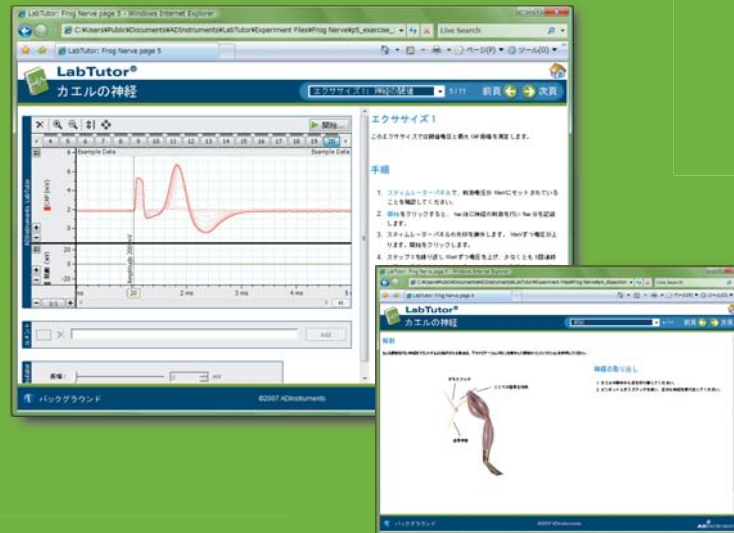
LabTutor: Frog Nerve page 5 - Windows Internet Explorer

C:¥Users¥Public¥Documents¥ADInstruments¥LabTutor¥Experiment Files¥Frog Nerve¥p5_exercise_

Live Search

LabTutor: Frog Nerve page 5

ページ(P) ツール(O)

LabTutor®

カエルの神経

エクササイズ I: 神経の閾値

5/11

前頁 次頁

開始...

Example Data

Example Data

CAP (mV)

(V)

2 ms

3 ms

4 ms

5 ms

Add

振幅：

mV

エクササイズ I

このエクササイズでは閾値電圧と最大 CAP 振幅を測定します。

手順

1. スティムュレーターパネルで、刺激電圧が 10mV にセットされていることを確認してください。

2. 開始をクリックすると、1ms 後に神経の刺激を行い 1ms 分を記録します。

3. スティムュレーターパネルの矢印を操作して、10mV ずつ電圧が上ります。開始をクリックします。

4. ステップ 3 を繰り返し 10mV ずつ電圧を上げ、少なくとも 1回連続

バックグラウンド

©2007 ADInstruments

LabTutor: Frog Nerve page 4 - Windows Internet Explorer

LabTutor: Frog Nerve page 4

LabTutor®

カエルの神経

前頁 次頁

解剖

神経の取り出し

バックグラウンド

©2007 ADInstruments